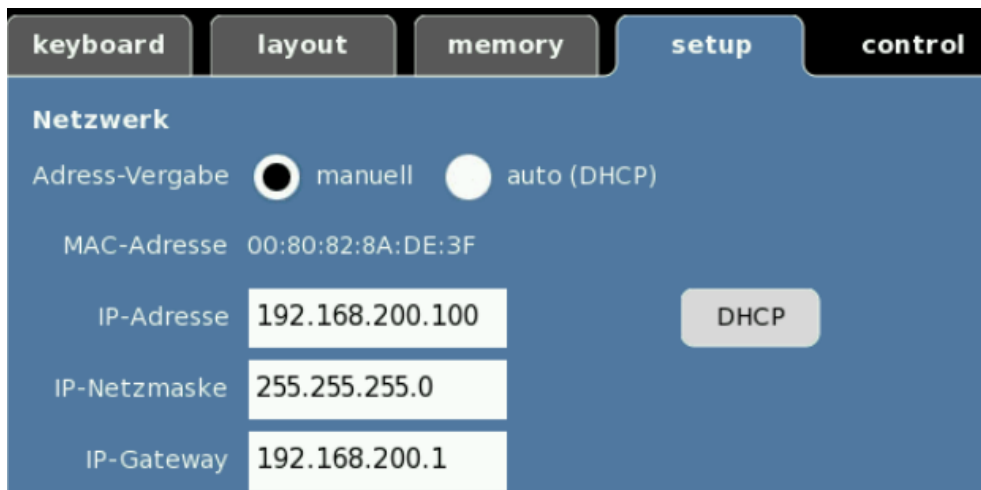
keyboard layout memory setup control

Netzwerk

Adress-Vergabe manuell auto (DHCP)

MAC-Adresse 00:80:82:8A:DE:3F

IP-Adresse 192.168.200.100

DHCP

IP-Netzmaske 255.255.255.0

IP-Gateway 192.168.200.1